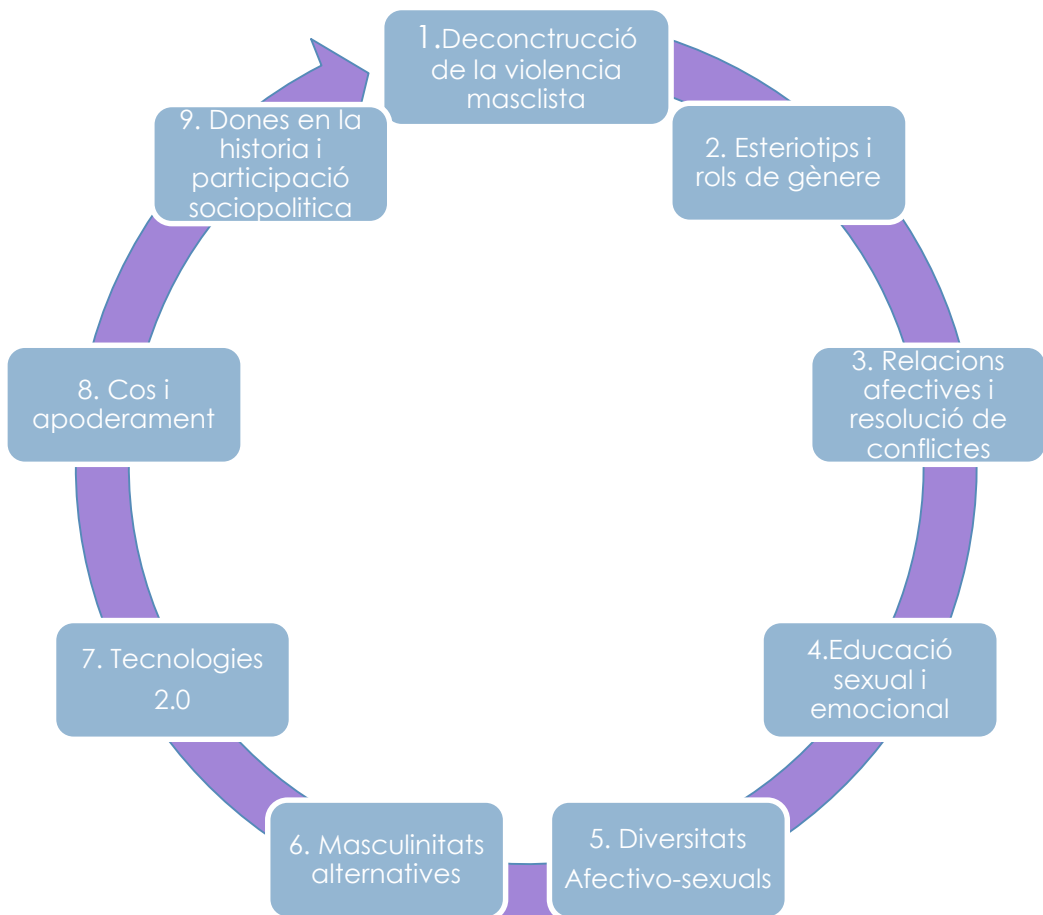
1.Deconctrucció de la violencia masclista

2. Esteriotips i rols de gènere

3. Relacions afectives i resolució de conflictes

4.Educació sexual i emocional

5. Diversitats Afectivo-sexuals

6. Masculinitats alternatives

7. Tecnologies 2.0

8. Cos i apoderament

9. Dones en la historia i participació sociopolitica